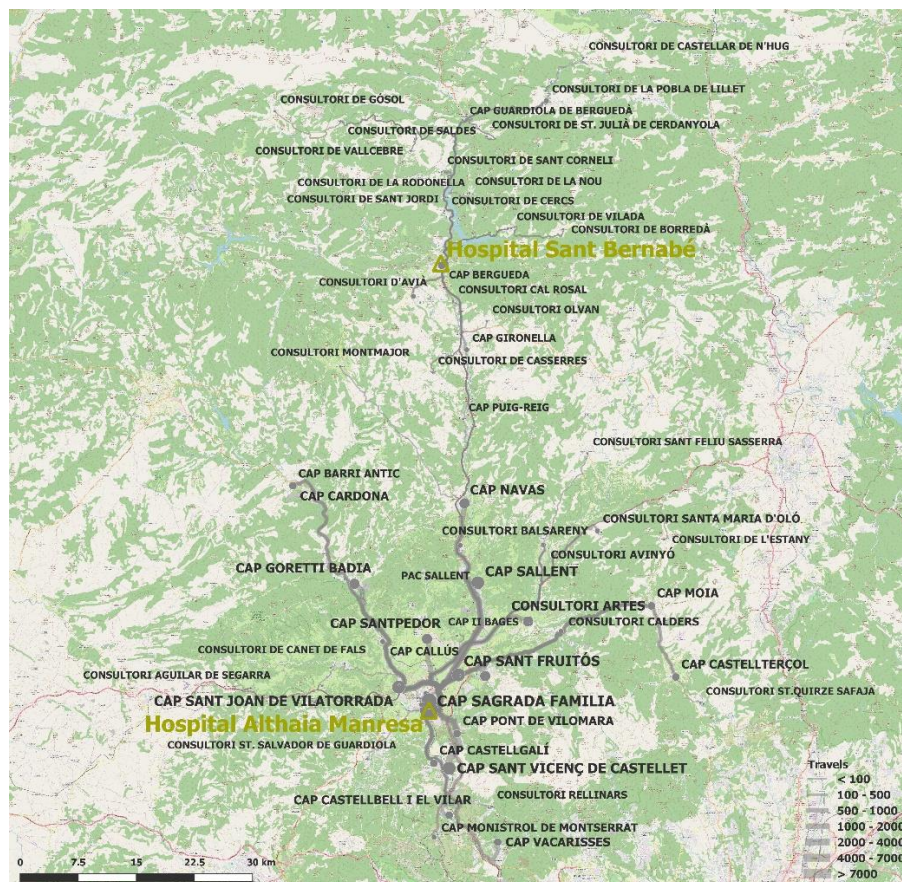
CONSULTORI DE CASTELLAR DE N'HUG
CONSULTORI DE LA POBLA DE LILLET
CONSULTORI DE GÓSOL
CAP GUARDIOLA DE BERGUEDÀ
CONSULTORI DE SALDES
CONSULTORI DE ST. JULIÀ DE CERDANYOLA
CONSULTORI DE VALLCEBRE
CONSULTORI DE SANT CORNELI
CONSULTORI DE LA RODONELLA
CONSULTORI DE LA NOU
CONSULTORI DE SANT JORDI
CONSULTORI DE CERCS
CONSULTORI DE VILADA
CONSULTORI DE BORREDÀ
Hospital Sant Bernabé
CAP BERGUEDA
CONSULTORI D'AVIÀ
CONSULTORI CAL ROSAL
CONSULTORI OLVAN
CAP GIRONELLA
CONSULTORI MONTMAJOR
CONSULTORI DE CASSERRES
CAP PUIG-REIG
CONSULTORI SANT FELIU SASSERRA
CAP BARRI ANTIC
CAP CARDONA
CAP NAVAS
CONSULTORI BALSARENY
CONSULTORI SANTA MARIA D'OLÓ
CONSULTORI DE L'ESTANY
CONSULTORI AVINYÓ
CAP GORETTI BADIA
PAC SALLENT
CAP SALLENT
CAP MOIA
CONSULTORI ARTES
CAP SANTPEDOR
CAP II BAGES
CONSULTORI CALDERS
CONSULTORI DE CANET DE FALS
CAP CALLÚS
CAP SANT FRUITÓS
CAP CASTELLTERÇOL
CONSULTORI AGUILAR DE SEGARRA
CONSULTORI ST.QUIRZE SAFAJA
CAP SANT JOAN DE VILATORRADA
CAP SAGRADA FAMILIA
Hospital Althaia Manresa
CAP PONT DE VILOMARA
CONSULTORI ST. SALVADOR DE GUARDIOLA
CAP CASTELLGALI
CAP SANT VICENÇ DE CASTELLET
Travels
< 100
100 - 500
500 - 1000
1000 - 2000
2000 - 4000
4000 - 7000
> 7000
CAP CASTELLBELL I EL VILAR
CONSULTORI RELLINARS
CAP MONISTROL DE MONTSERRAT
CAP VACARISSES
0 7.5 15 22.5 30 km